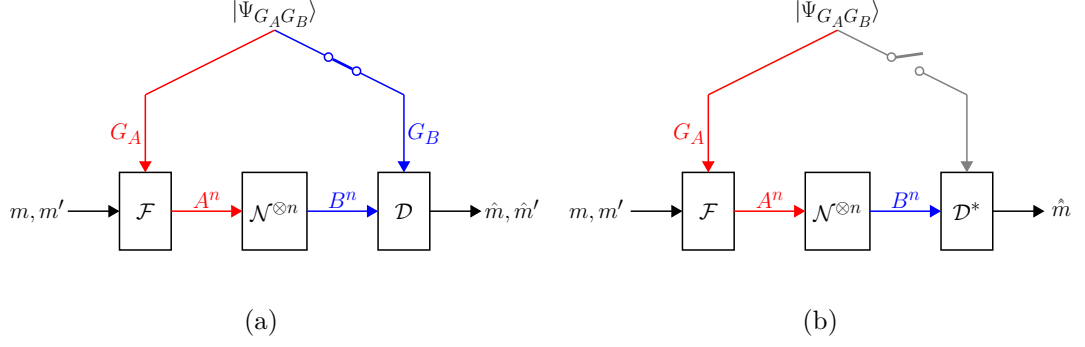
$|\Psi_{G_A G_B}\rangle$

$G_A$

$G_B$

$m, m'$

$\mathcal{F}$

$A^n$

$\mathcal{N}^{\otimes n}$

$B^n$

$\mathcal{D}$

$\hat{m}, \hat{m}'$

(a)

$|\Psi_{G_A G_B}\rangle$

$G_A$

$m, m'$

$\mathcal{F}$

$A^n$

$\mathcal{N}^{\otimes n}$

$B^n$

$\mathcal{D}^*$

$\hat{\hat{m}}$

(b)